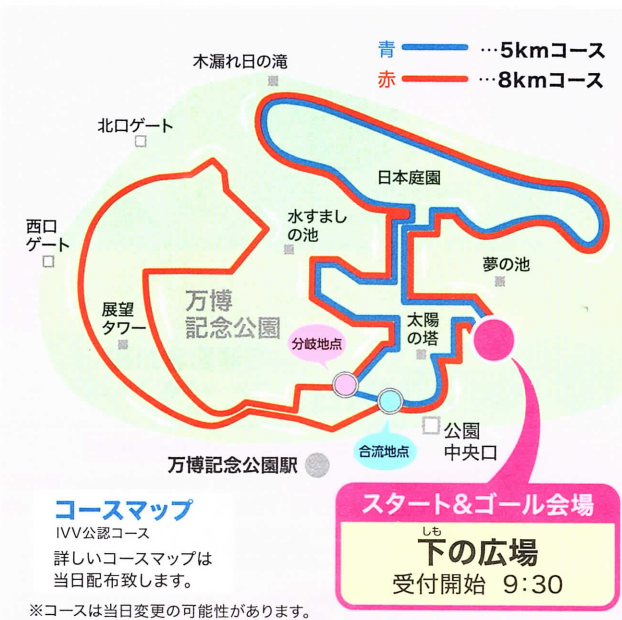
青 …5kmコース
赤 …8kmコース

木漏れ日の滝

北口ゲート

西口ゲート

日本庭園

水すましの池

夢の池

展望タワー

万博記念公園

太陽の塔

分岐地点

合流地点

公園中央口

万博記念公園駅

コースマップ
IVV公認コース
詳しいコースマップは当日配布致します。

スタート&ゴール会場
しも
下の広場
受付開始 9:30

※コースは当日変更の可能性があります。